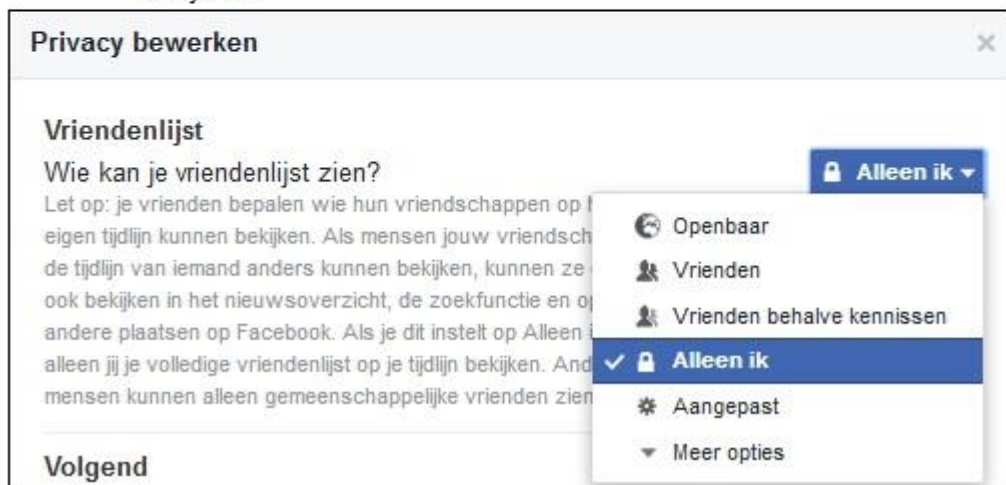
Privacy bewerken

×

Vriendenlijst

Wie kan je vriendenlijst zien?

Alleen ik

Let op: je vrienden bepalen wie hun vriendschappen op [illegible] eigen tijdlijn kunnen bekijken. Als mensen jouw vriendsch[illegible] de tijdlijn van iemand anders kunnen bekijken, kunnen ze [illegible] ook bekijken in het nieuwsoverzicht, de zoekfunctie en o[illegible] andere plaatsen op Facebook. Als je dit instelt op Alleen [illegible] alleen jij je volledige vriendenlijst op je tijdlijn bekijken. And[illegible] mensen kunnen alleen gemeenschappelijke vrienden zien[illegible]

Openbaar

Vrienden

Vrienden behalve kennissen

Alleen ik

Aangepast

Meer opties

Volgend